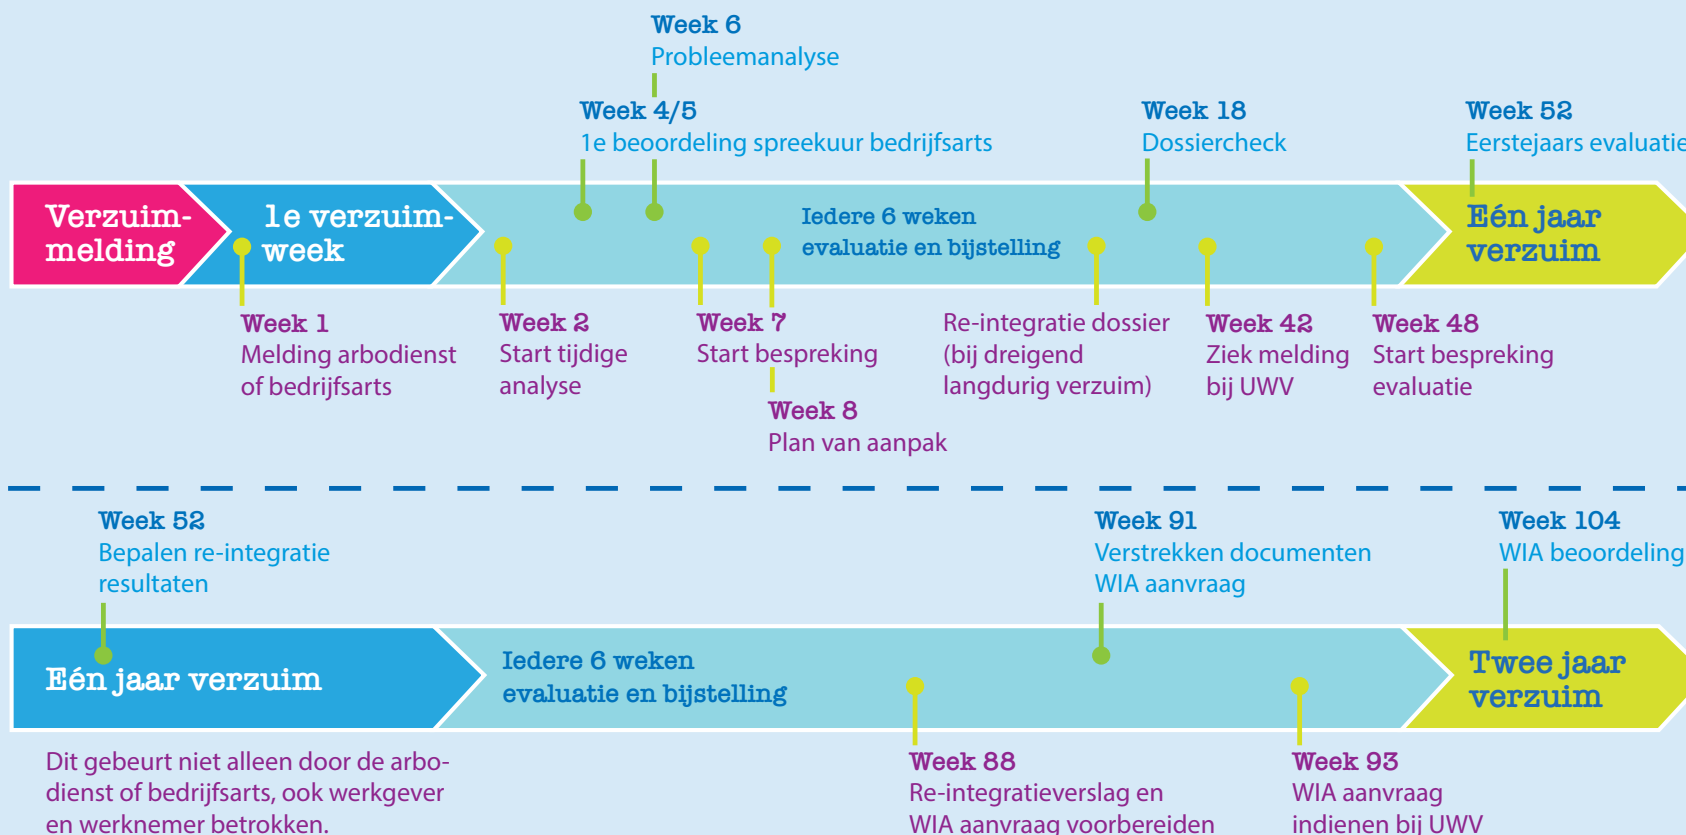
Week 6
Probleemanalyse

Week 4/5
1e beoordeling spreekuur bedrijfsarts

Week 18
Dossiercheck

Week 52
Eerstejaars evaluatie

Verzuim-melding

1e verzuim-week

Iedere 6 weken
evaluatie en bijstelling

Eén jaar verzuim

Week 1
Melding arbodienst of bedrijfsarts

Week 2
Start tijdige analyse

Week 7
Start bespreking

Week 8
Plan van aanpak

Re-integratie dossier (bij dreigend langdurig verzuim)

Week 42
Ziek melding bij UWV

Week 48
Start bespreking evaluatie

Week 52
Bepalen re-integratie resultaten

Week 91
Verstrekken documenten WIA aanvraag

Week 104
WIA beoordeling

Eén jaar verzuim

Iedere 6 weken
evaluatie en bijstelling

Twee jaar verzuim

Dit gebeurt niet alleen door de arbodienst of bedrijfsarts, ook werkgever en werknemer betrokken.

Week 88
Re-integratieverslag en WIA aanvraag voorbereiden

Week 93
WIA aanvraag indienen bij UWV